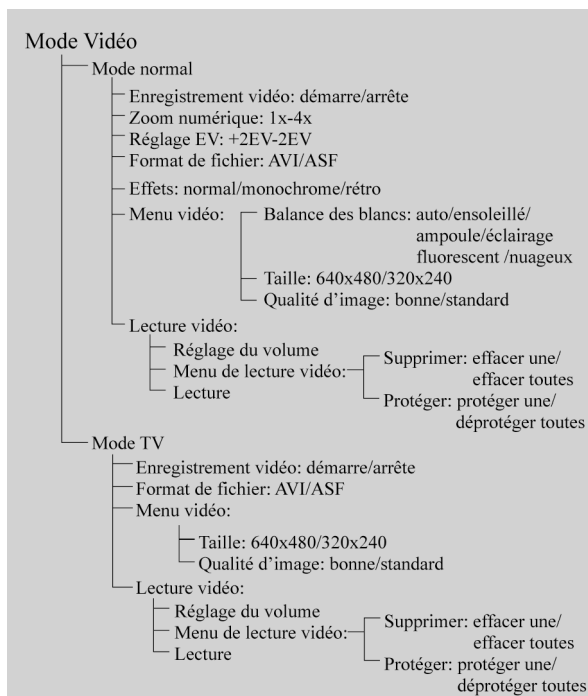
Mode Vidéo

Mode normal

Enregistrement vidéo: démarre/arrête

Zoom numérique: 1x-4x

Réglage EV: +2EV-2EV

Format de fichier: AVI/ASF

Effets: normal/monochrome/rétro

Menu vidéo:

Balance des blancs: auto/ensoleillé/ ampoule/éclairage fluorescent /nuageux

Taille: 640x480/320x240

Qualité d'image: bonne/standard

Lecture vidéo:

Réglage du volume

Menu de lecture vidéo:

Lecture

Supprimer: effacer une/ effacer toutes

Protéger: protéger une/ déprotéger toutes

Mode TV

Enregistrement vidéo: démarre/arrête

Format de fichier: AVI/ASF

Menu vidéo:

Taille: 640x480/320x240

Qualité d'image: bonne/standard

Lecture vidéo:

Réglage du volume

Menu de lecture vidéo:

Lecture

Supprimer: effacer une/ effacer toutes

Protéger: protéger une/ déprotéger toutes